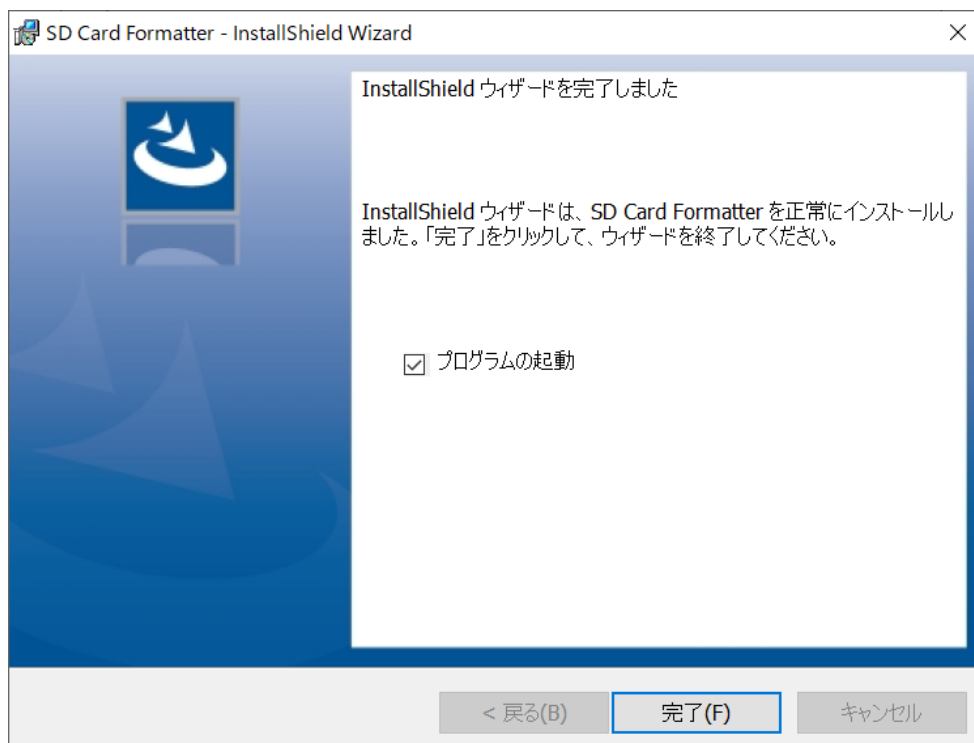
SD Card Formatter - InstallShield Wizard

×

InstallShield ウィザードを完了しました

InstallShield ウィザードは、SD Card Formatter を正常にインストールしました。「完了」をクリックして、ウィザードを終了してください。

☑ プログラムの起動

< 戻る(B)

完了(F)

キャンセル